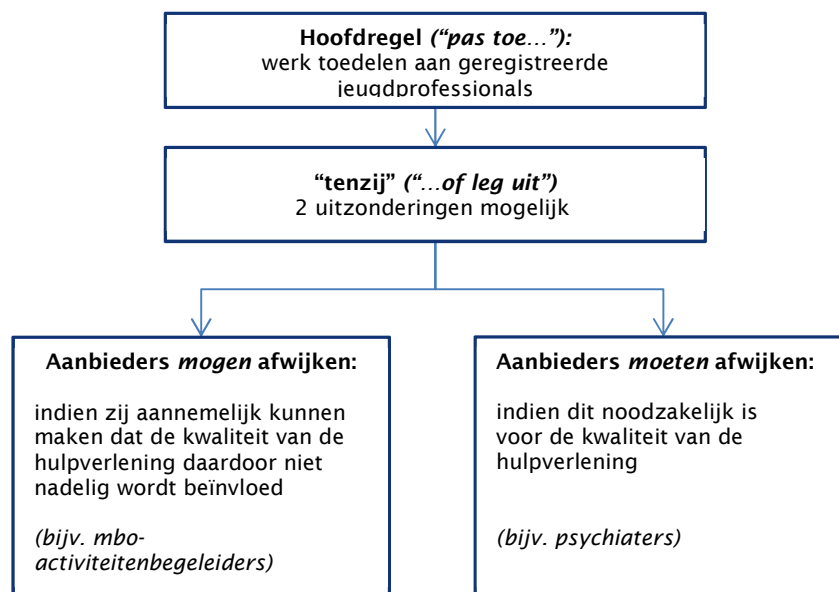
**Hoofdregel** *("pas toe…"):*
werk toedelen aan geregistreerde jeugdprofessionals

**"tenzij"** *("…of leg uit")*
2 uitzonderingen mogelijk

**Aanbieders *mogen* afwijken:**

indien zij aannemelijk kunnen maken dat de kwaliteit van de hulpverlening daardoor niet nadelig wordt beïnvloed

*(bijv. mbo-activiteitenbegeleiders)*

**Aanbieders *moeten* afwijken:**

indien dit noodzakelijk is voor de kwaliteit van de hulpverlening

*(bijv. psychiaters)*